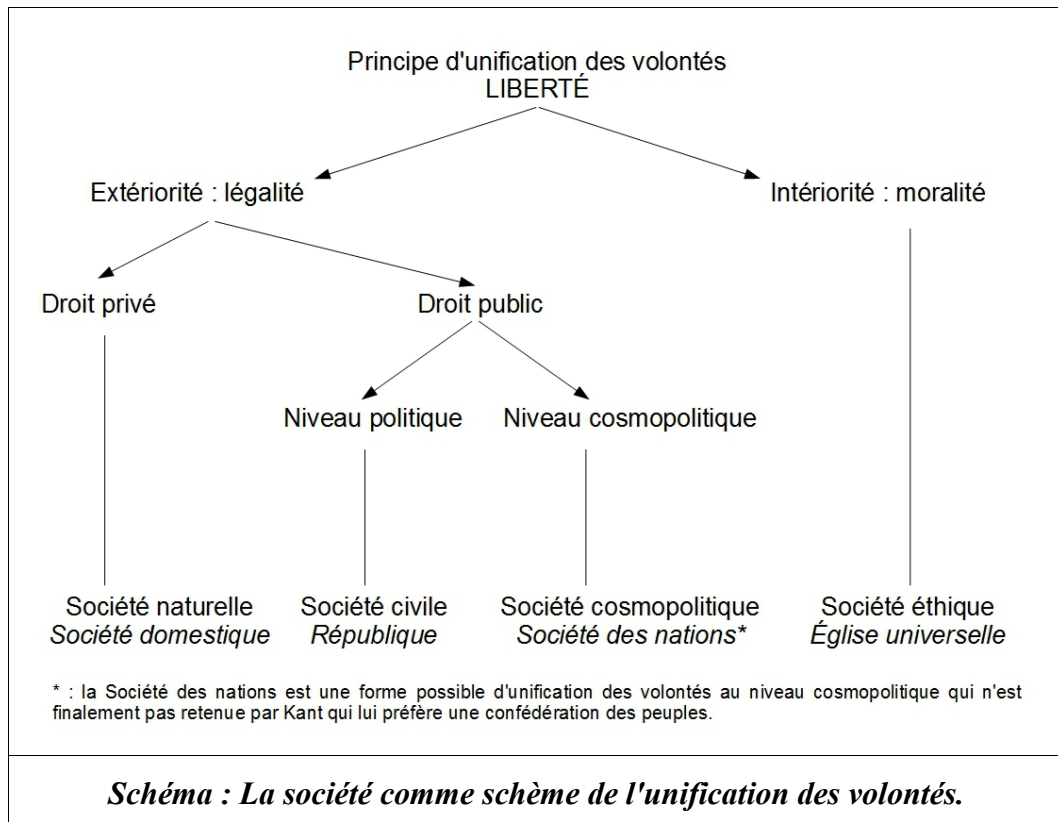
Principe d'unification des volontés
LIBERTÉ

Extériorité : légalité

Intériorité : moralité

Droit privé

Droit public

Niveau politique

Niveau cosmopolitique

Société naturelle
*Société domestique*

Société civile
*République*

Société cosmopolitique
*Société des nations**

Société éthique
*Église universelle*

* : la Société des nations est une forme possible d'unification des volontés au niveau cosmopolitique qui n'est finalement pas retenue par Kant qui lui préfère une confédération des peuples.

*Schéma : La société comme schème de l'unification des volontés.*